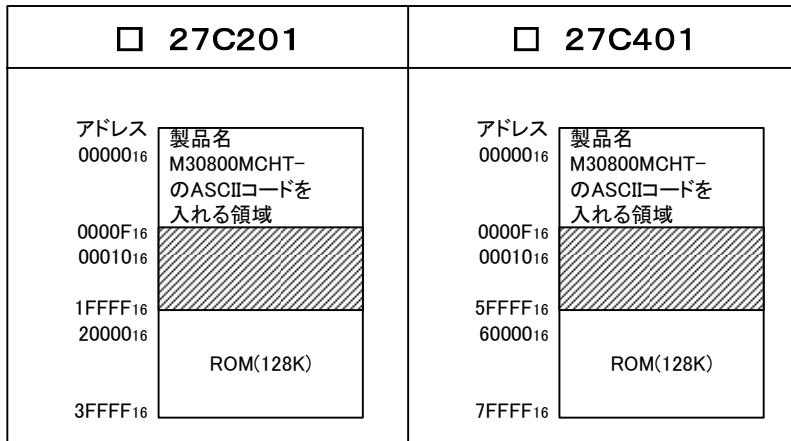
| □ 27C201 | □ 27C401 |
|---|---|
| アドレス $00000_{16}$ 製品名 M30800MCHT−のASCIIコードを入れる領域 $0000F_{16}$ $00010_{16}$ $1FFFF_{16}$ $20000_{16}$ ROM(128K) $3FFFF_{16}$ | アドレス $00000_{16}$ 製品名 M30800MCHT−のASCIIコードを入れる領域 $0000F_{16}$ $00010_{16}$ $5FFFF_{16}$ $60000_{16}$ ROM(128K) $7FFFF_{16}$ |